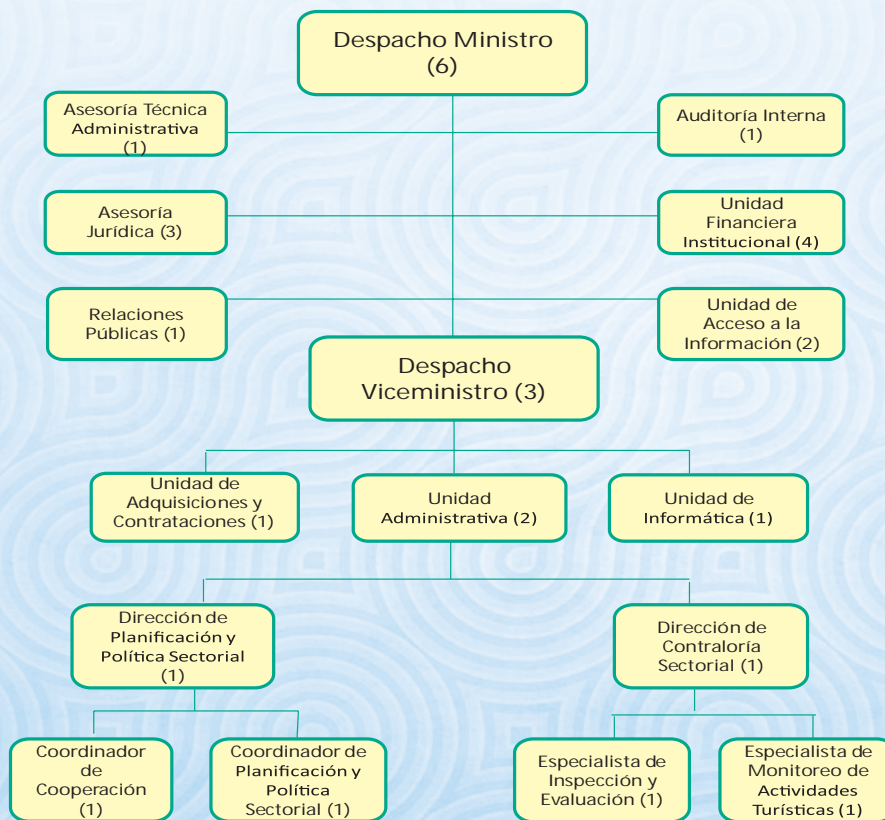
Despacho Ministro
(6)

Asesoría Técnica Administrativa
(1)

Auditoría Interna
(1)

Asesoría Jurídica (3)

Unidad Financiera Institucional (4)

Relaciones Públicas (1)

Unidad de Acceso a la Información (2)

Despacho Viceministro (3)

Unidad de Adquisiciones y Contrataciones (1)

Unidad Administrativa (2)

Unidad de Informática (1)

Dirección de Planificación y Política Sectorial
(1)

Dirección de Contraloría Sectorial (1)

Coordinador de Cooperación
(1)

Coordinador de Planificación y Política Sectorial (1)

Especialista de Inspección y Evaluación (1)

Especialista de Monitoreo de Actividades Turísticas (1)